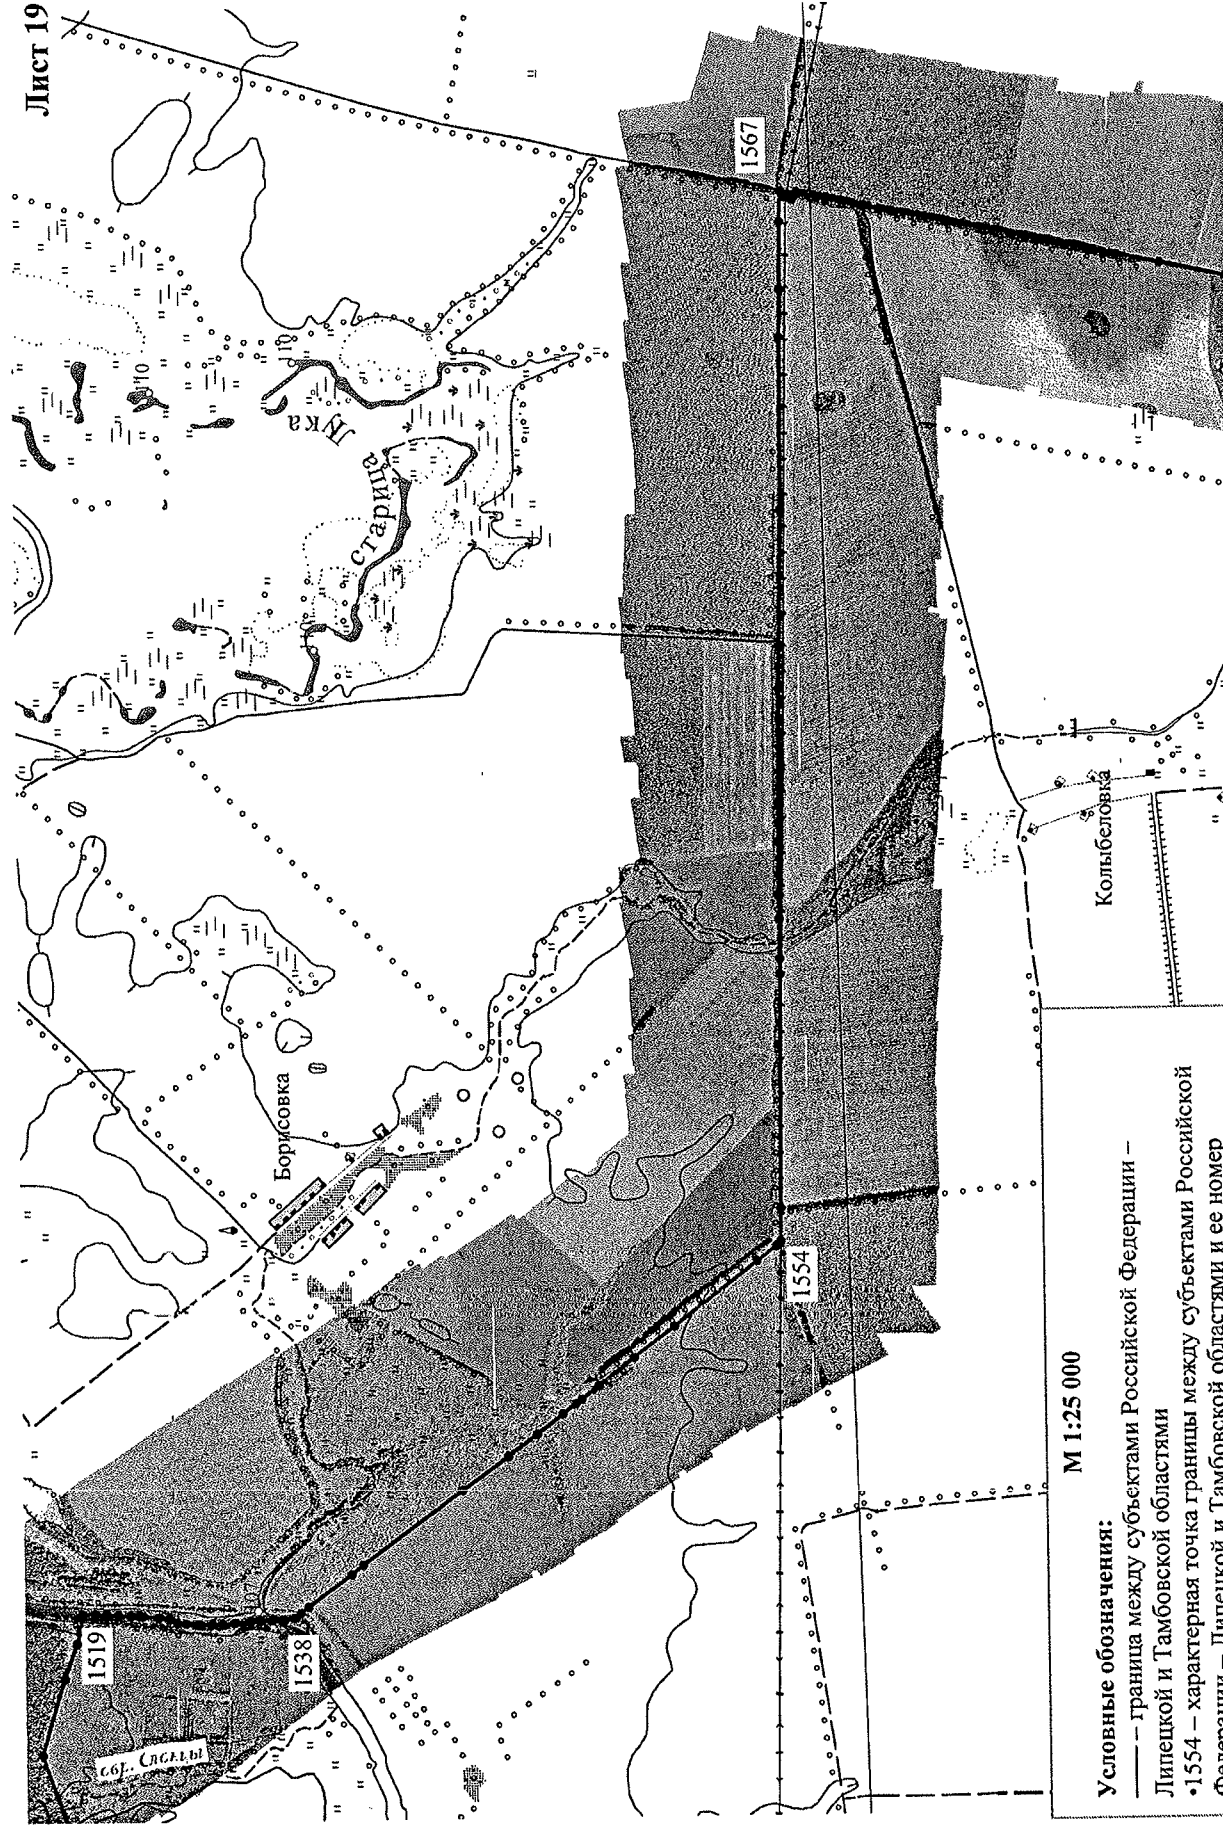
Лист 19

1567

Лука

старица

Борисовка

Колыбеловка

1554

1538

1519

обл. Слетры

М 1:25 000

Условные обозначения:
——— – граница между субъектами Российской Федерации – Липецкой и Тамбовской областями
•1554 – характерная точка границы между субъектами Российской Федерации – Липецкой и Тамбовской областями и ее номер